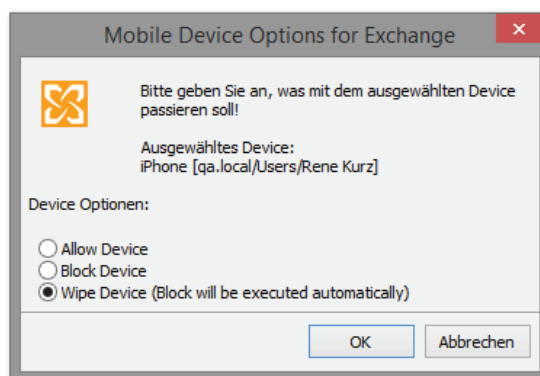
Mobile Device Options for Exchange

Bitte geben Sie an, was mit dem ausgewählten Device passieren soll!

Ausgewähltes Device:
iPhone [qa.local/Users/Rene Kurz]

Device Optionen:

Allow Device
Block Device
Wipe Device (Block will be executed automatically)

OK
Abbrechen